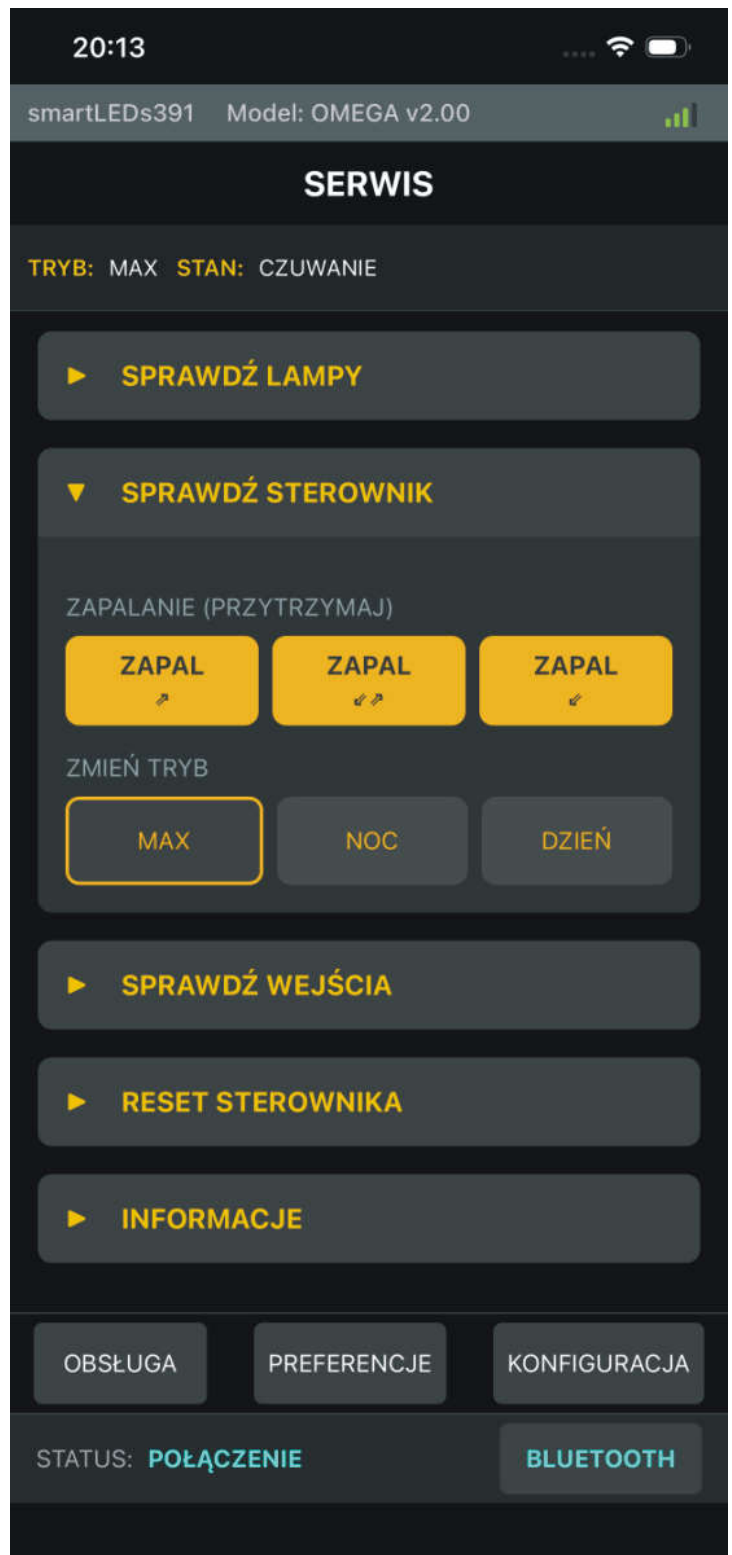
20:13

smartLEDs391 Model: OMEGA v2.00

SERWIS

TRYB: MAX STAN: CZUWANIE

► SPRAWDŹ LAMPY

▼ SPRAWDŹ STEROWNIK

ZAPALANIE (PRZYTRZYMAJ)

ZAPAL ⇗ | ZAPAL ⇙⇗ | ZAPAL ⇙

ZMIEŃ TRYB

MAX | NOC | DZIEŃ

► SPRAWDŹ WEJŚCIA

► RESET STEROWNIKA

► INFORMACJE

OBSŁUGA | PREFERENCJE | KONFIGURACJA

STATUS: POŁĄCZENIE

BLUETOOTH